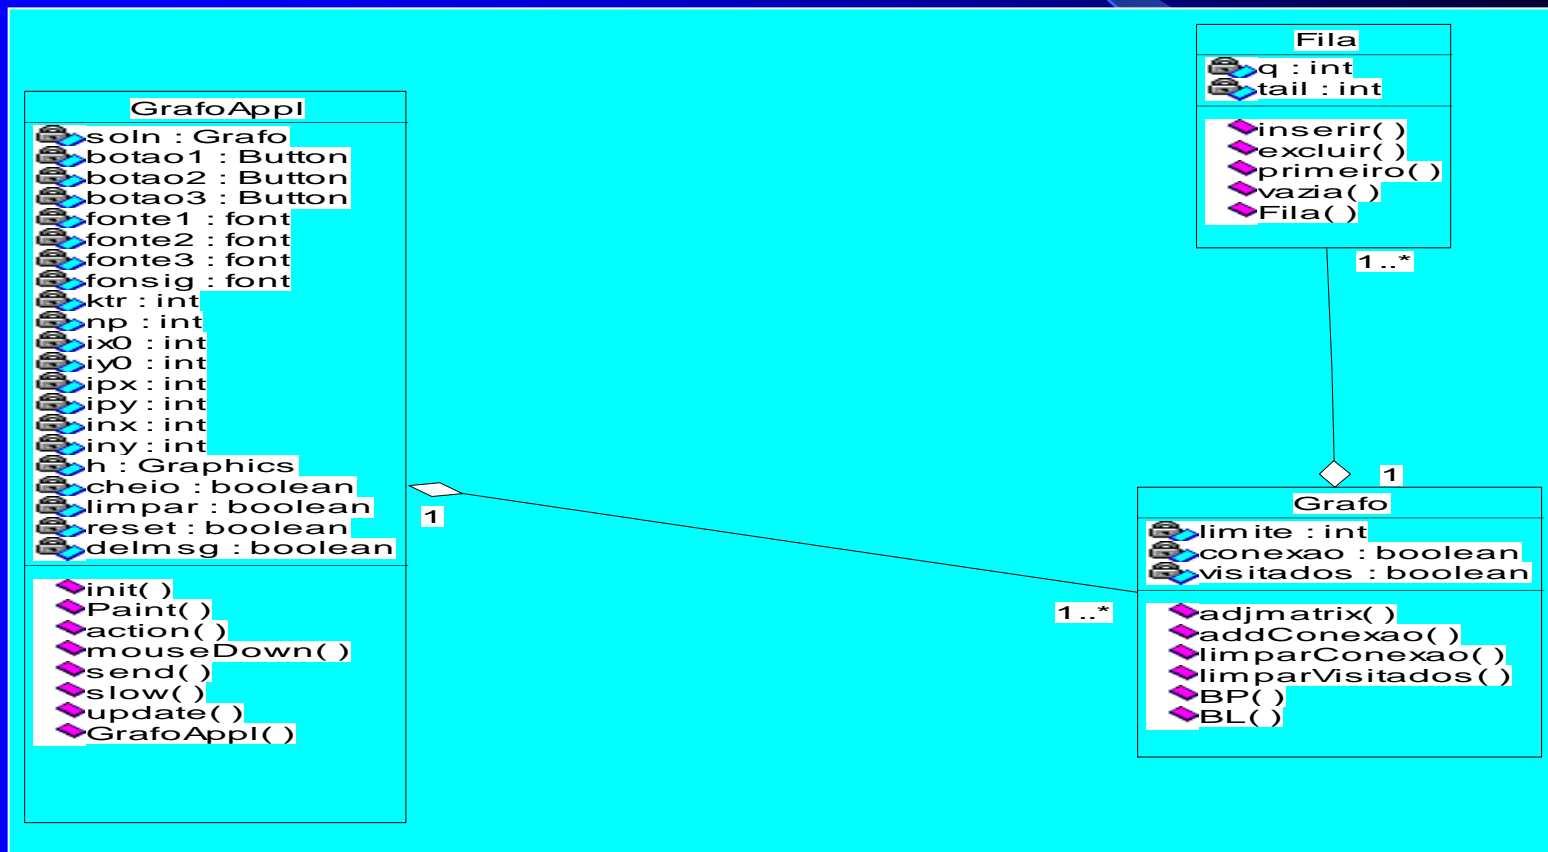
Fila
q : int
tail : int
inserir( )
excluir( )
primeiro( )
vazia( )
Fila( )

1..*

GrafoAppl
soln : Grafo
botao1 : Button
botao2 : Button
botao3 : Button
fonte1 : font
fonte2 : font
fonte3 : font
fonsig : font
ktr : int
np : int
ix0 : int
iy0 : int
ipx : int
ipy : int
inx : int
iny : int
h : Graphics
cheio : boolean
limpar : boolean
reset : boolean
delmsg : boolean
init( )
Paint( )
action( )
mouseDown( )
send( )
slow( )
update( )
GrafoAppl( )

1

1

1..*

Grafo
limite : int
conexao : boolean
visitados : boolean
adjmatrix( )
addConexao( )
limparConexao( )
limparVisitados( )
BP( )
BL( )